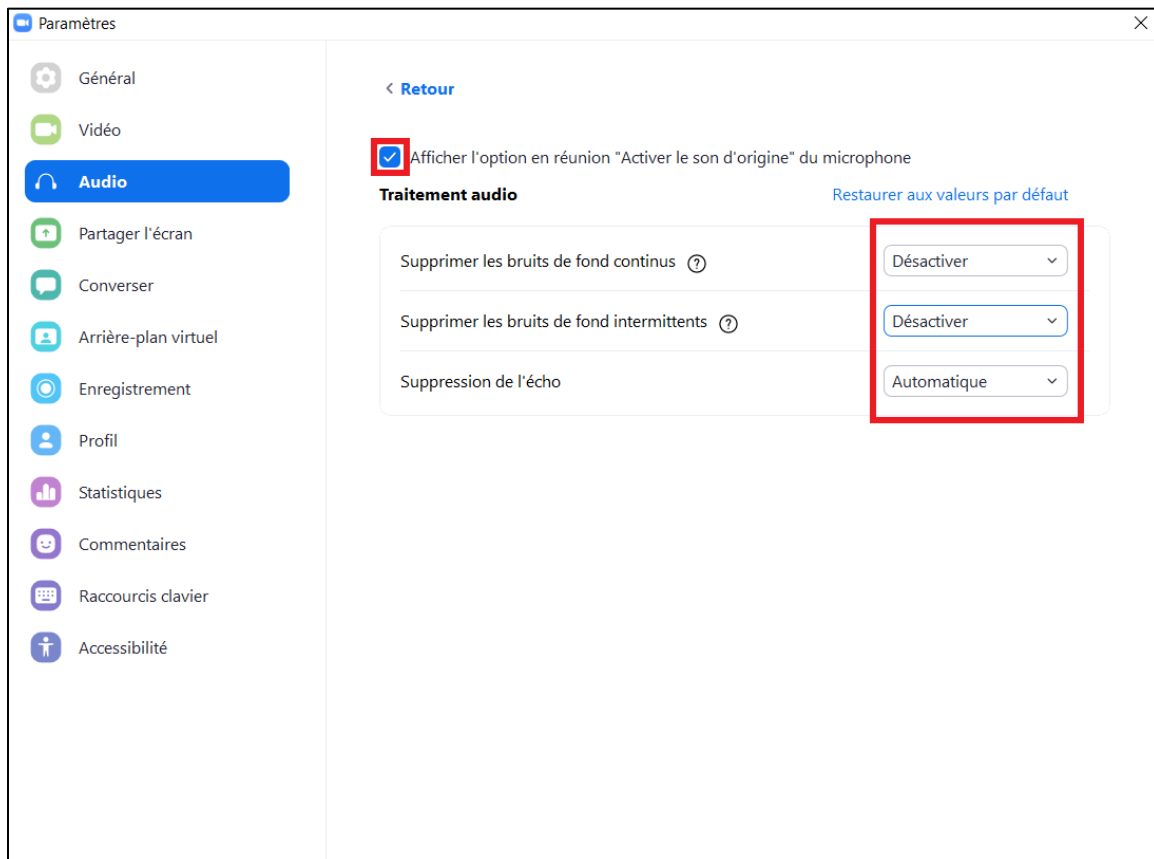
Paramètres

Général
Vidéo
Audio
Partager l'écran
Converser
Arrière-plan virtuel
Enregistrement
Profil
Statistiques
Commentaires
Raccourcis clavier
Accessibilité

< Retour

Afficher l'option en réunion "Activer le son d'origine" du microphone

Traitement audio

Restaurer aux valeurs par défaut

Supprimer les bruits de fond continus ⓘ Désactiver

Supprimer les bruits de fond intermittents ⓘ Désactiver

Suppression de l'écho Automatique